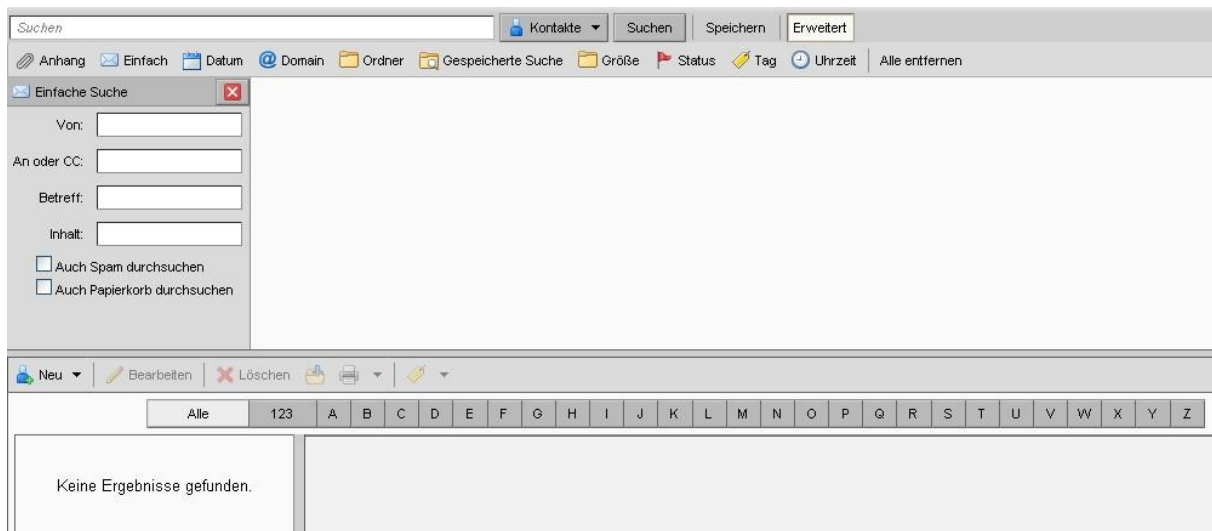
Suchen

Kontakte ▾ Suchen Speichern Erweitert

Anhang Einfach Datum Domain Ordner Gespeicherte Suche Größe Status Tag Uhrzeit Alle entfernen

Einfache Suche

Von:

An oder CC:

Betreff:

Inhalt:

Auch Spam durchsuchen

Auch Papierkorb durchsuchen

Neu ▾ Bearbeiten Löschen

| Alle | 123 | A | B | C | D | E | F | G | H | I | J | K | L | M | N | O | P | Q | R | S | T | U | V | W | X | Y | Z |
|---|---|---|---|---|---|---|---|---|---|---|---|---|---|---|---|---|---|---|---|---|---|---|---|---|---|---|---|

Keine Ergebnisse gefunden.